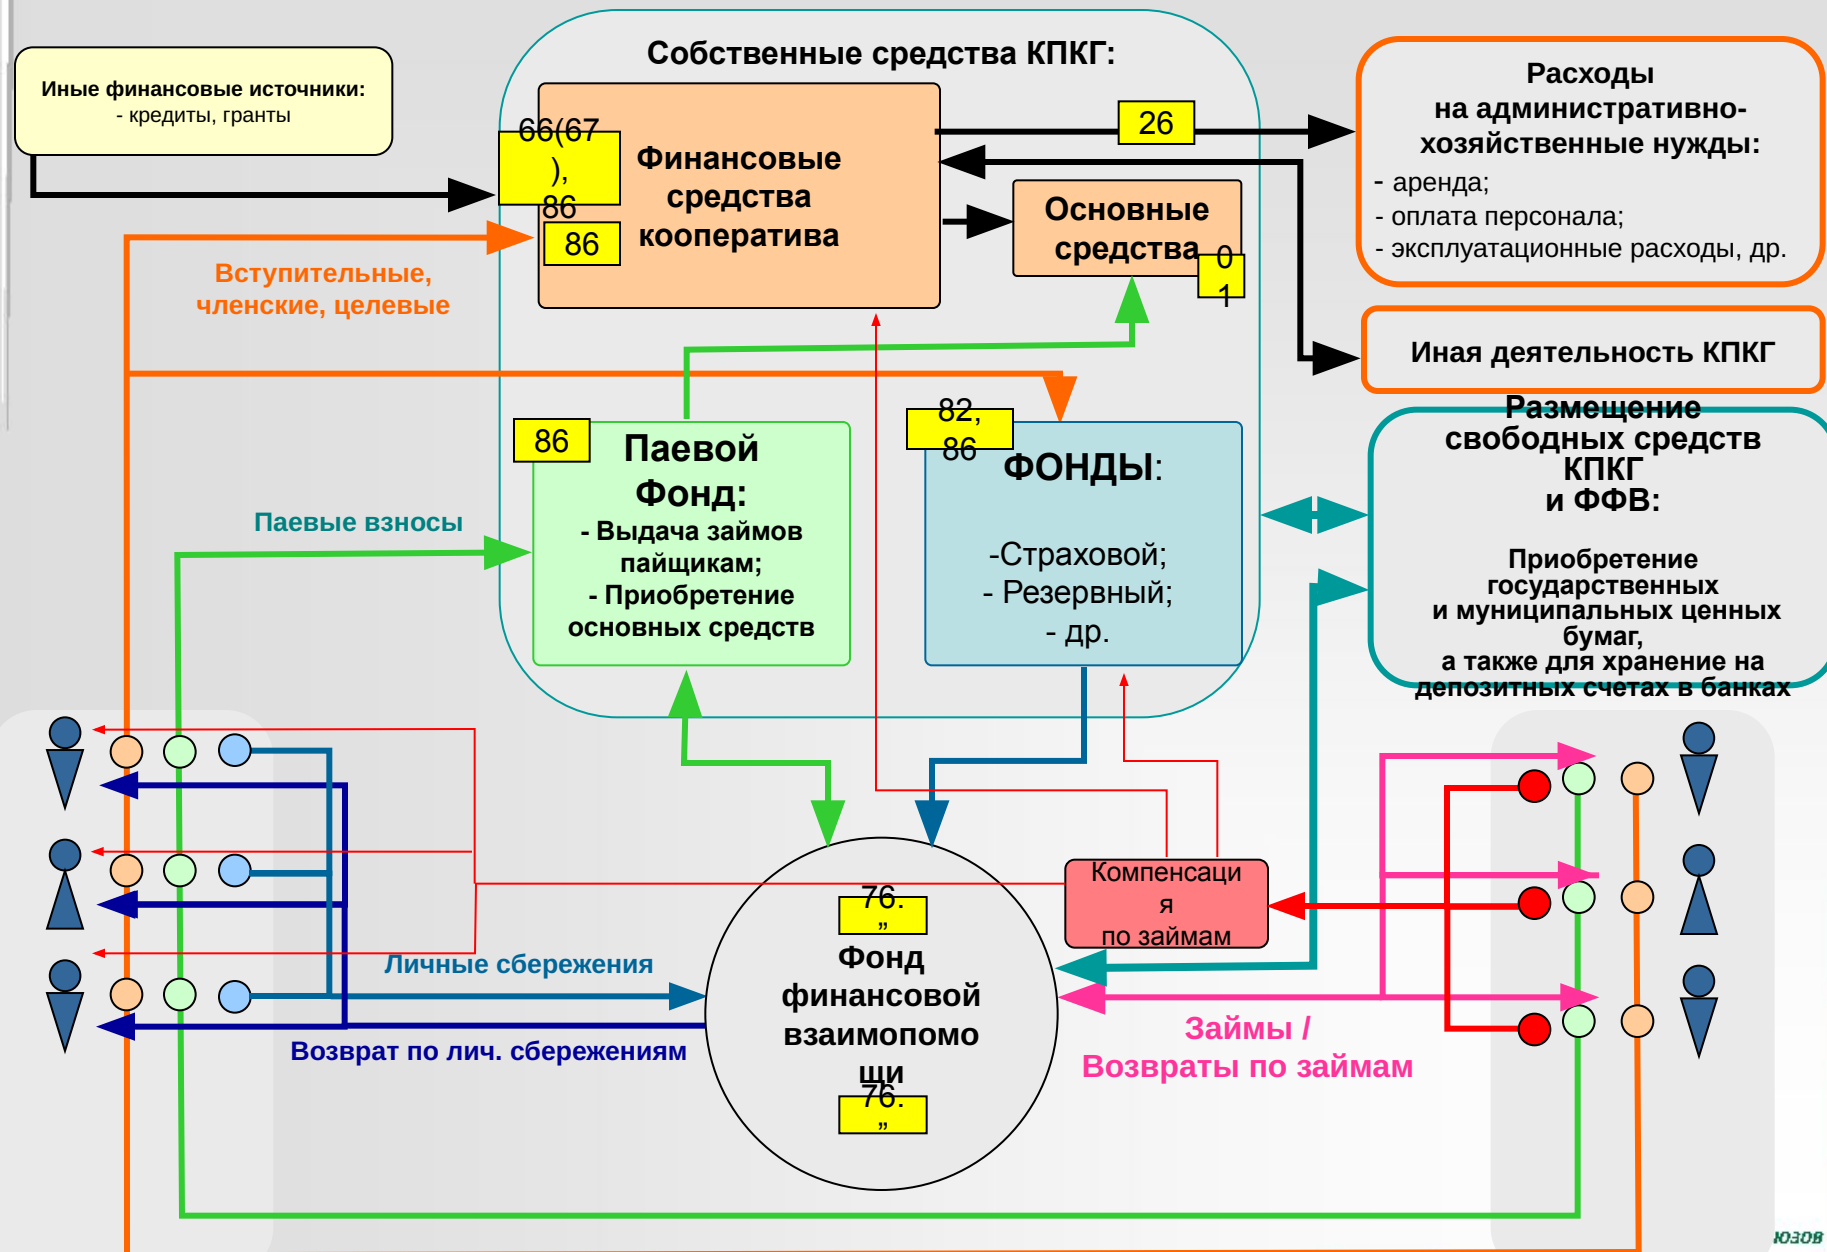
Иные финансовые источники:
- кредиты, гранты

Собственные средства КПКГ:

66(67), 86

86

Финансовые средства кооператива

26

Расходы на административно-хозяйственные нужды:
- аренда;
- оплата персонала;
- эксплуатационные расходы, др.

Основные средства

01

Иная деятельность КПКГ

Вступительные, членские, целевые

86

Паевой Фонд:
- Выдача займов пайщикам;
- Приобретение основных средств

82, 86

ФОНДЫ:
-Страховой;
- Резервный;
- др.

Размещение свободных средств КПКГ и ФФВ:

Приобретение государственных и муниципальных ценных бумаг, а также для хранение на депозитных счетах в банках

Паевые взносы

76.„

Фонд финансовой взаимопомощи

76.„

Компенсация по займам

Личные сбережения

Возврат по лич. сбережениям

Займы /
Возвраты по займам

ЮЗОВ